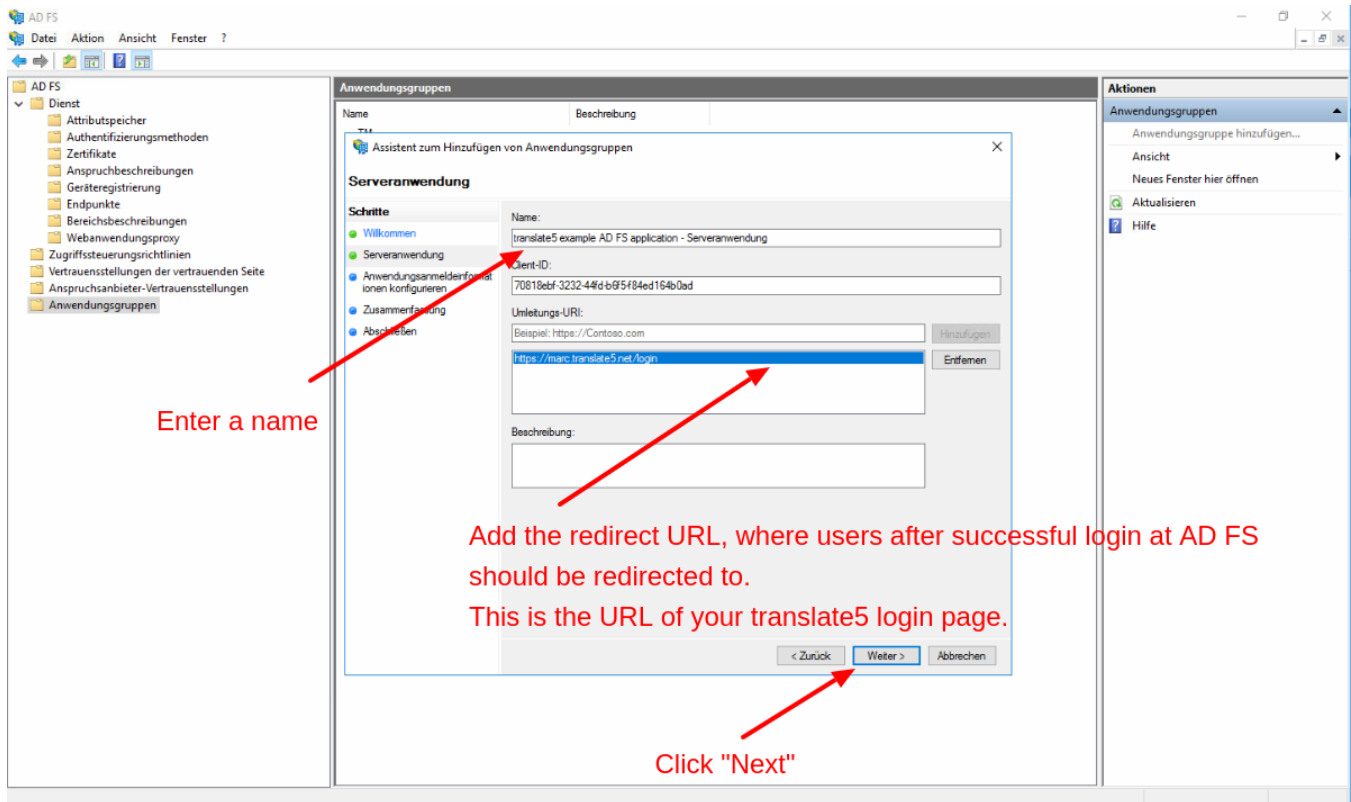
AD FS

Datei Aktion Ansicht Fenster ?

AD FS
Dienst
Attributspeicher
Authentifizierungsmethoden
Zertifikate
Anspruchbeschreibungen
Geräteregistrierung
Endpunkte
Bereichsbeschreibungen
Webanwendungsproxy
Zugriffssteuerungsrichtlinien
Vertrauensstellungen der vertrauenden Seite
Anspruchsanbieter-Vertrauensstellungen
Anwendungsgruppen

Anwendungsgruppen
Name
Beschreibung

Assistent zum Hinzufügen von Anwendungsgruppen

Serveranwendung

Schritte
Willkommen
Serveranwendung
Anwendungsanmeldeinformationen konfigurieren
Zusammenfassung
Abschließen

Name:
translate5 example AD FS application - Serveranwendung
Client-ID:
70818ebf-3232-44fd-b6f5-f84ed164b0ad
Umleitungs-URI:
Beispiel: https://Contoso.com
Hinzufügen
https://marc.translate5.net/login
Entfernen
Beschreibung:

< Zurück
Weiter >
Abbrechen

Aktionen
Anwendungsgruppen
Anwendungsgruppe hinzufügen...
Ansicht
Neues Fenster hier öffnen
Aktualisieren
Hilfe

Enter a name

Add the redirect URL, where users after successful login at AD FS should be redirected to.
This is the URL of your translate5 login page.

Click "Next"